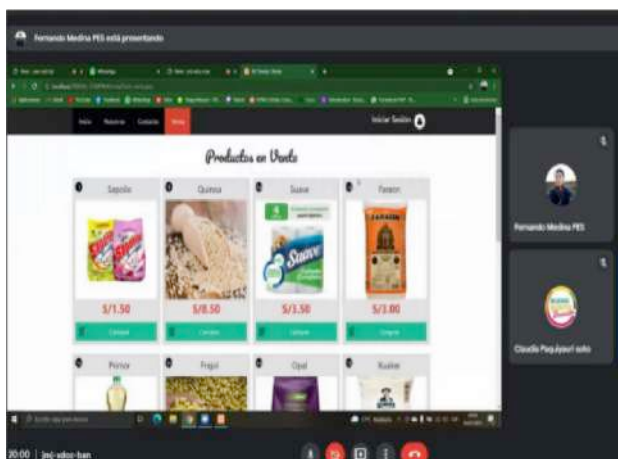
Fernando Medina PES está presentando

Inicio Nosotros Contacto Ventas

Iniciar Sesión

Productos en Venta

Sapolio
S/1.50
Comprar

Quinua
S/8.50
Comprar

Suave
S/1.50
Comprar

Pantene
S/3.00
Comprar

Primor

Frejol

Opal

Kuaker

Fernando Medina PES

Claudia Paquiyauri soto

20:00 | jmi-xdoc-ban